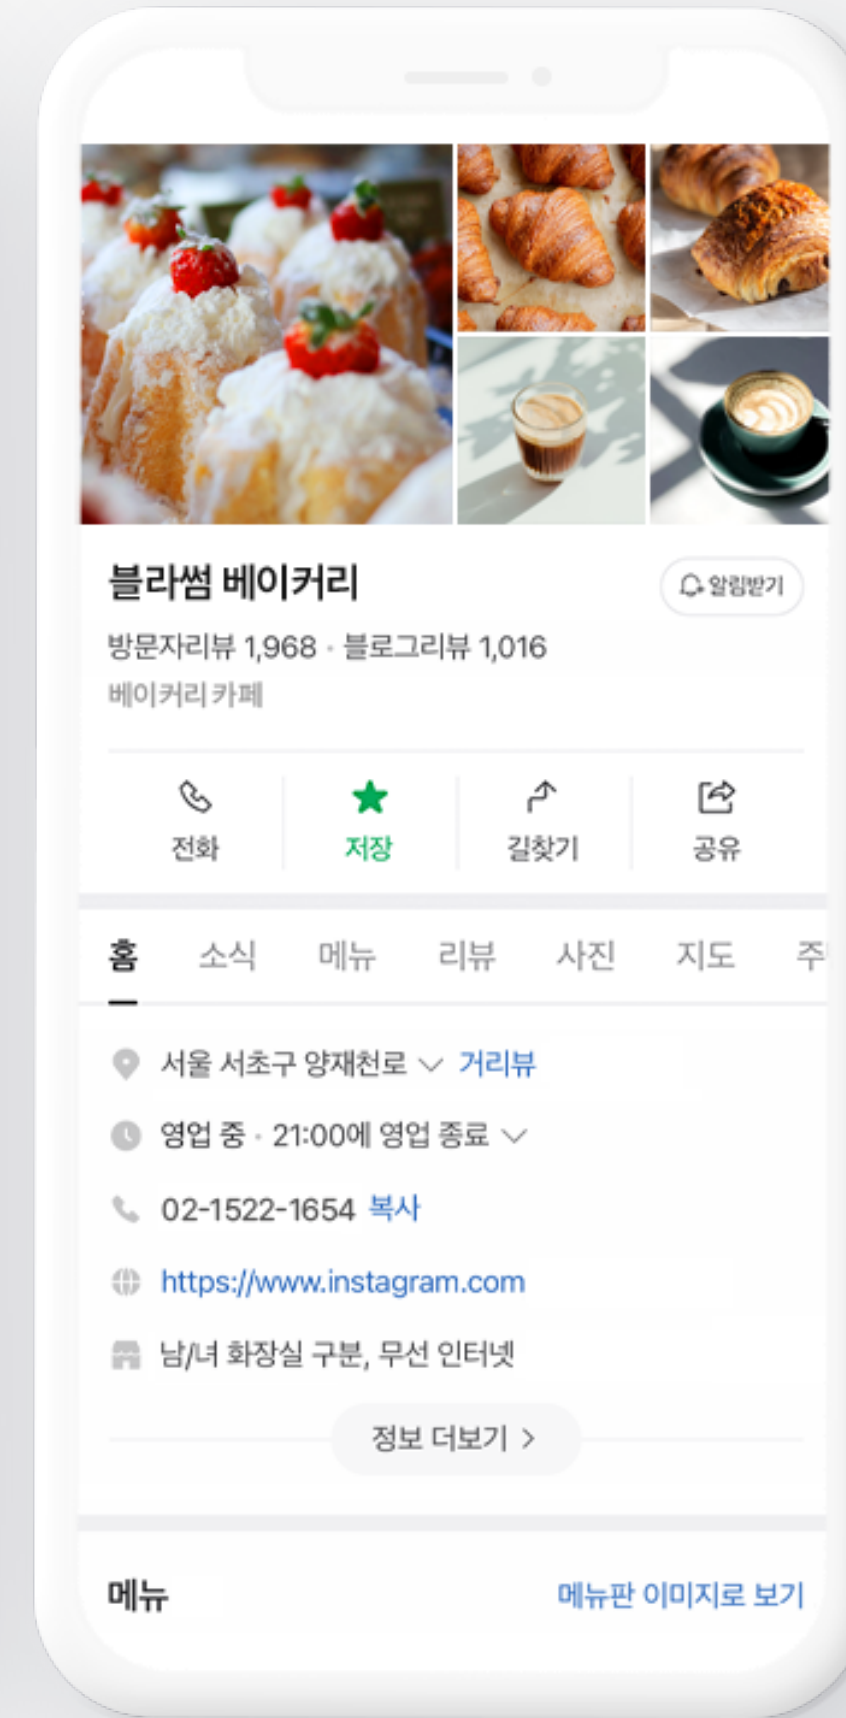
블라썸 베이커리

알림받기

방문자리뷰 1,968 · 블로그리뷰 1,016

베이커리 카페

전화

저장

길찾기

공유

홈

소식

메뉴

리뷰

사진

지도

주

서울 서초구 양재천로 거리뷰

영업 중 · 21:00에 영업 종료

02-1522-1654 복사

https://www.instagram.com

남/녀 화장실 구분, 무선 인터넷

정보 더보기 >

메뉴

메뉴판 이미지로 보기